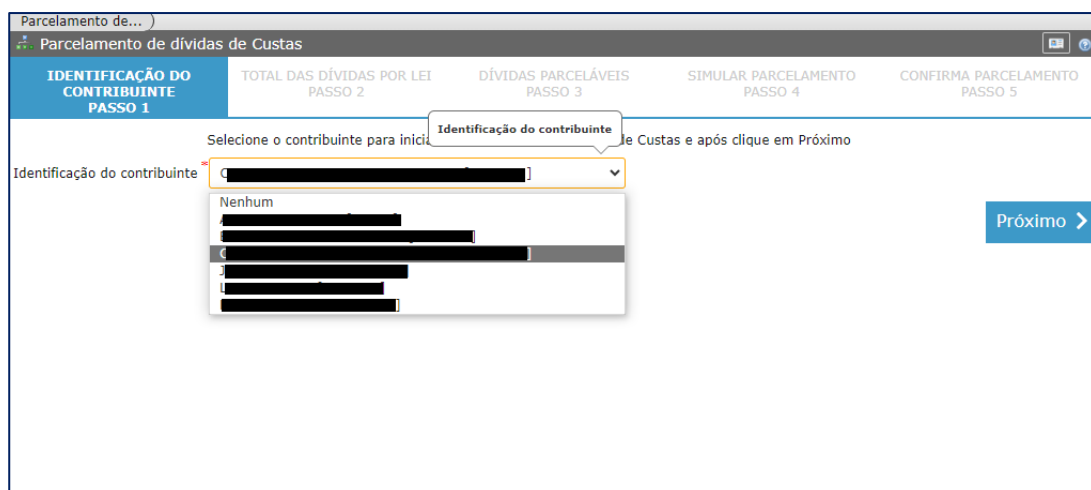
Parcelamento de...

Parcelamento de dívidas de Custas

IDENTIFICAÇÃO DO CONTRIBUINTE PASSO 1

TOTAL DAS DÍVIDAS POR LEI PASSO 2

DÍVIDAS PARCELÁVEIS PASSO 3

SIMULAR PARCELAMENTO PASSO 4

CONFIRMA PARCELAMENTO PASSO 5

Selecione o contribuinte para inicia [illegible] de Custas e após clique em Próximo

Identificação do contribuinte

Identificação do contribuinte *

C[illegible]

Nenhum
A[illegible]
E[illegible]
C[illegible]
J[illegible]
L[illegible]
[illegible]

Próximo